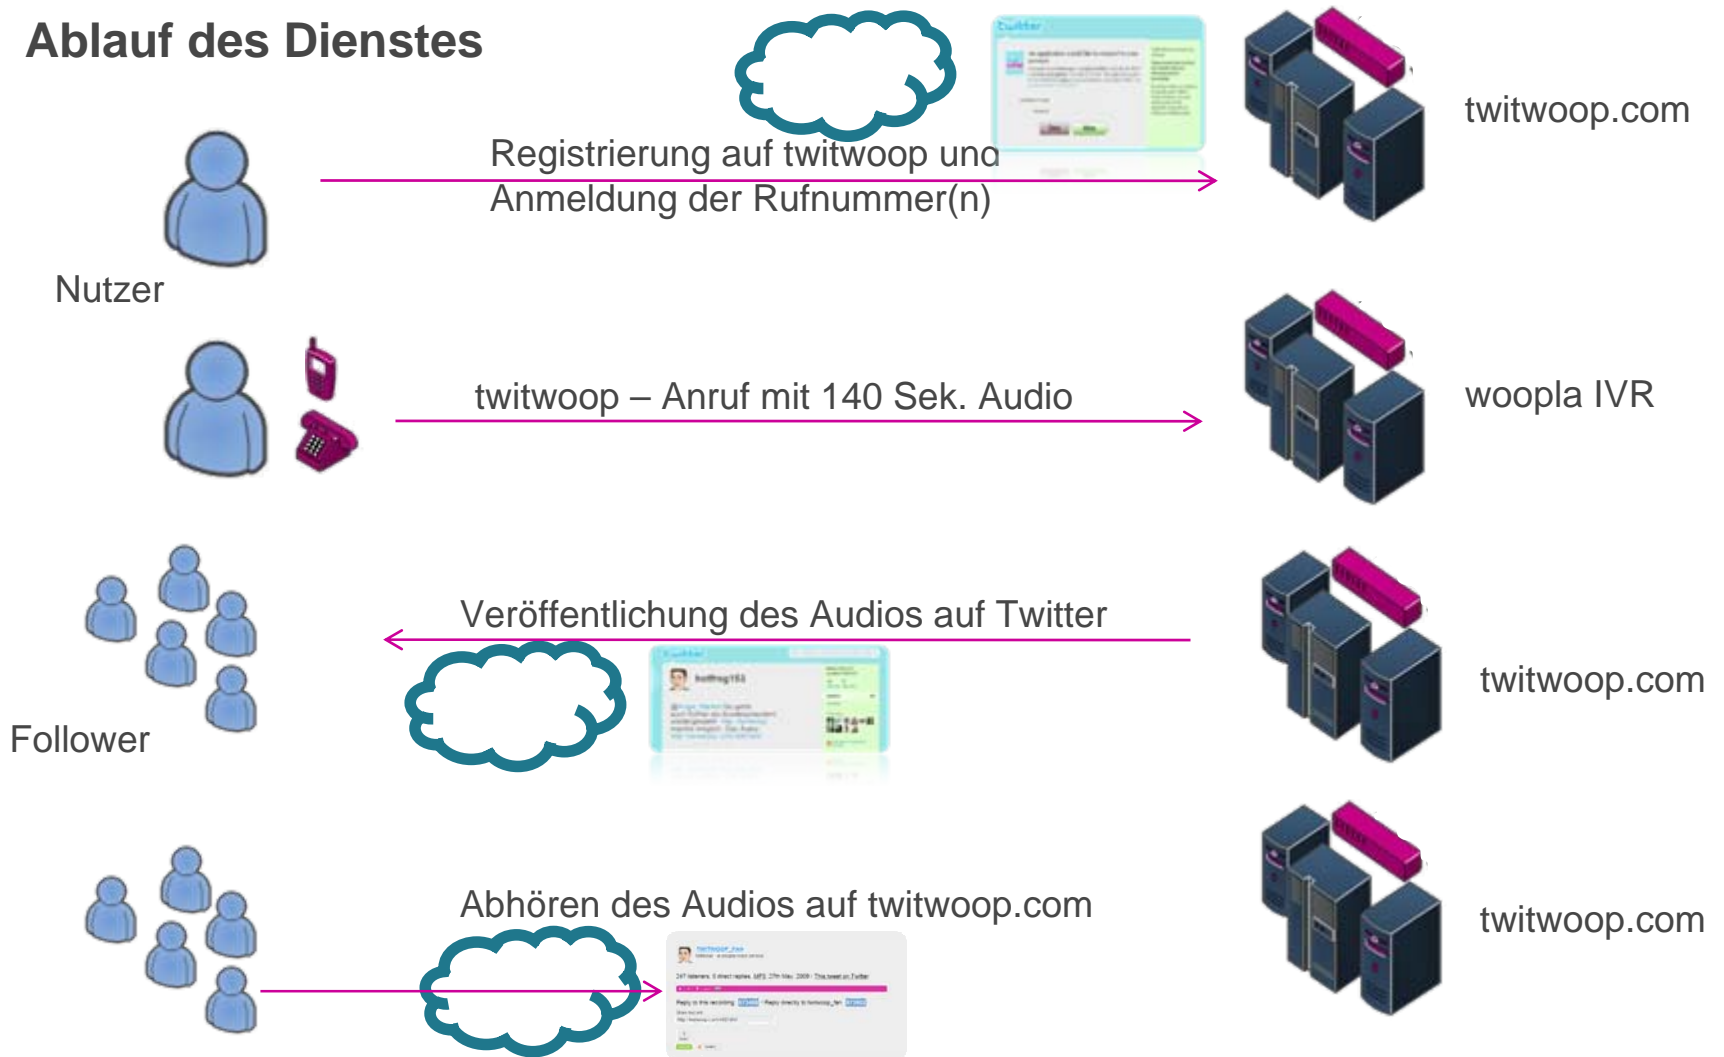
Ablauf des Dienstes

Registrierung auf twitwoop und Anmeldung der Rufnummer(n)

twitwoop.com

Nutzer

twitwoop – Anruf mit 140 Sek. Audio

woopla IVR

Veröffentlichung des Audios auf Twitter

twitwoop.com

Follower

Abhören des Audios auf twitwoop.com

twitwoop.com